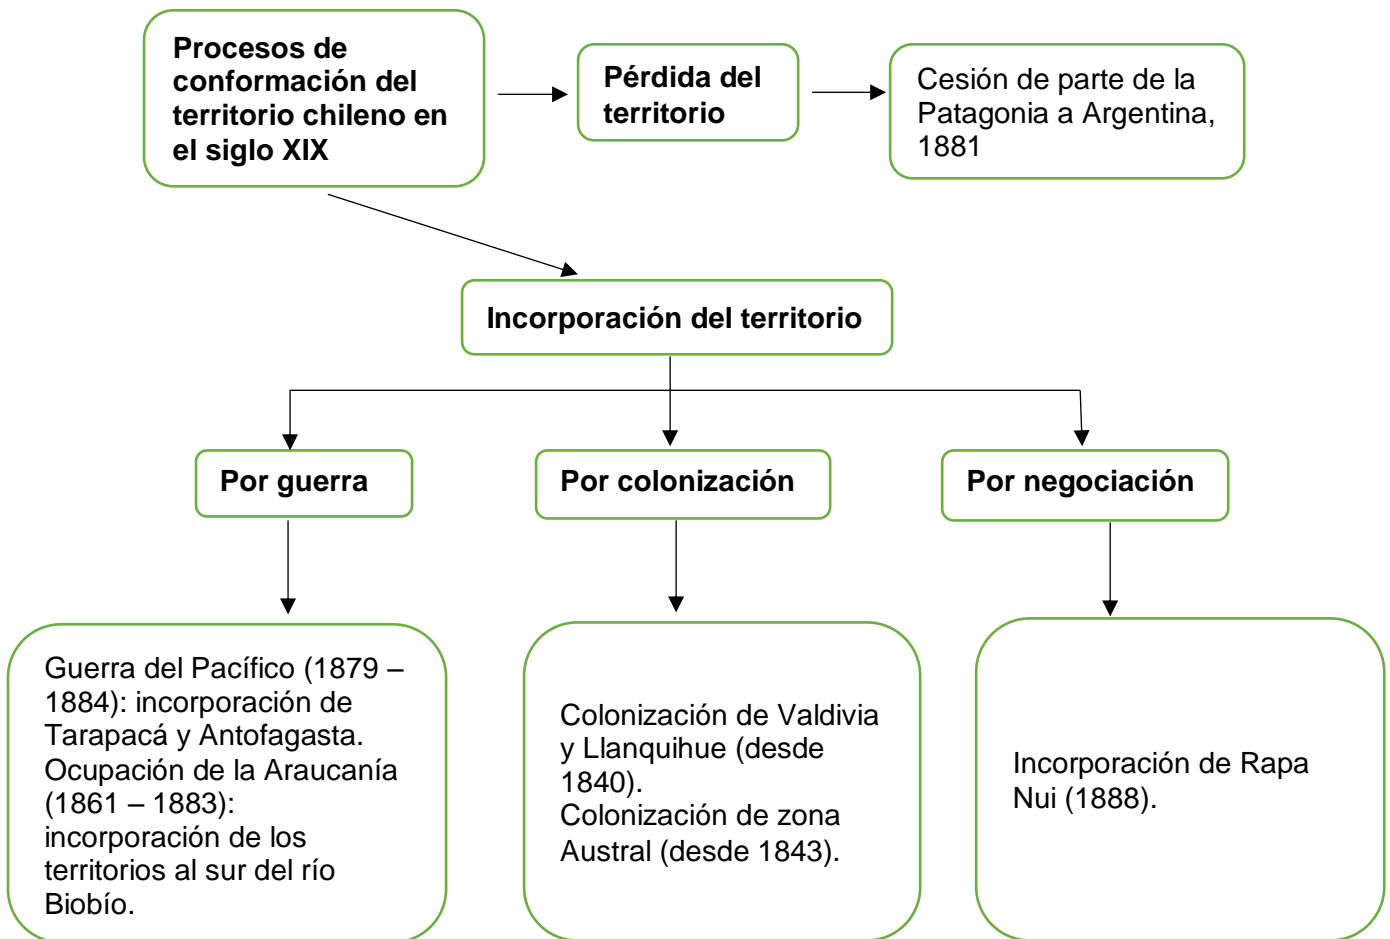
Procesos de conformación del territorio chileno en el siglo XIX

Pérdida del territorio

Cesión de parte de la Patagonia a Argentina, 1881

Incorporación del territorio

Por guerra

Por colonización

Por negociación

Guerra del Pacífico (1879 – 1884): incorporación de Tarapacá y Antofagasta.
Ocupación de la Araucanía (1861 – 1883): incorporación de los territorios al sur del río Biobío.

Colonización de Valdivia y Llanquihue (desde 1840).
Colonización de zona Austral (desde 1843).

Incorporación de Rapa Nui (1888).